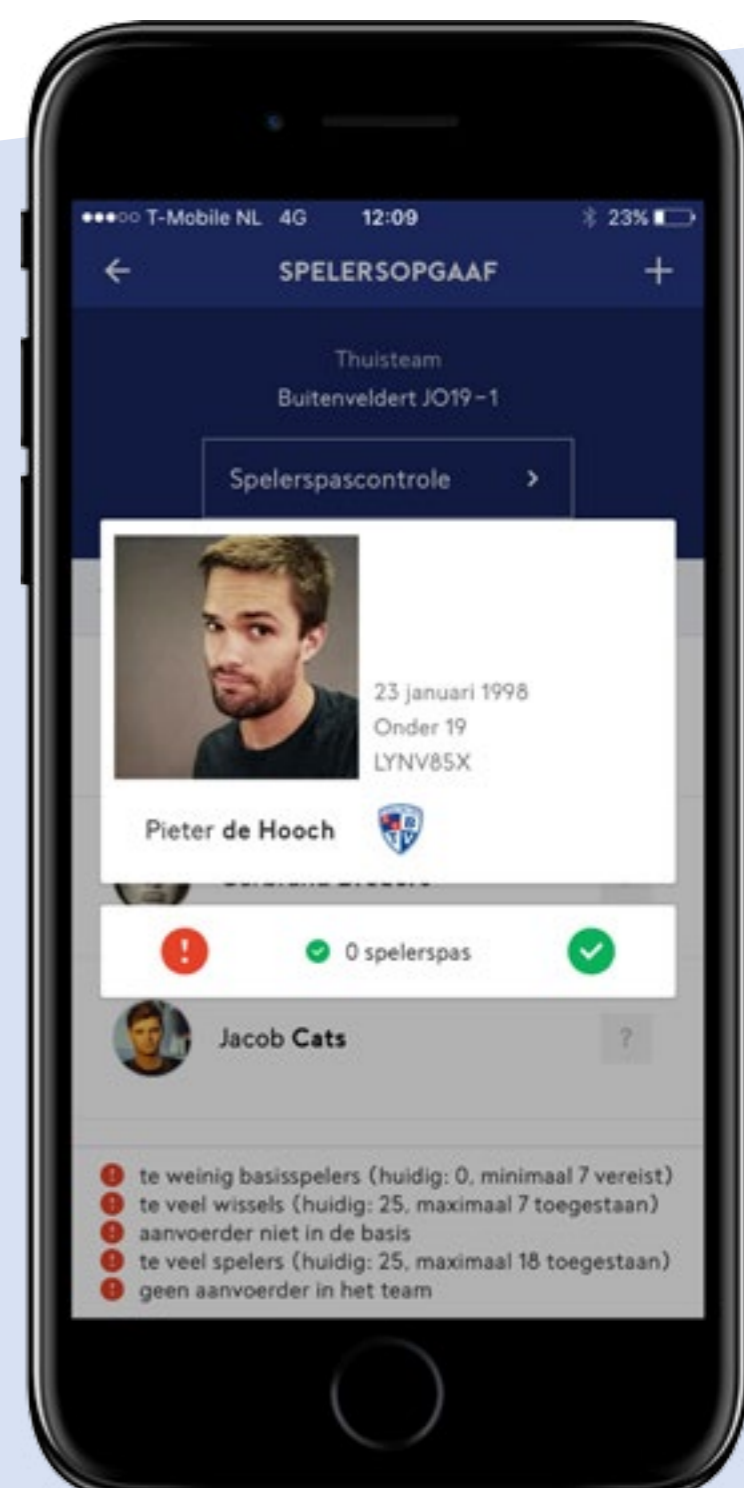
●●●○○ T-Mobile NL 4G 12:09 23%

←
SPELERSOPGAAF
+

Thuisteam
Buitenveldert JO19-1

Spelerspascontrole >

23 januari 1998
Onder 19
LYNV85X

Pieter de Hooch

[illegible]

0 spelerspas

Jacob Cats
?

te weinig basisspelers (huidig: 0, minimaal 7 vereist)
te veel wissels (huidig: 25, maximaal 7 toegestaan)
aanvoerder niet in de basis
te veel spelers (huidig: 25, maximaal 18 toegestaan)
geen aanvoerder in het team